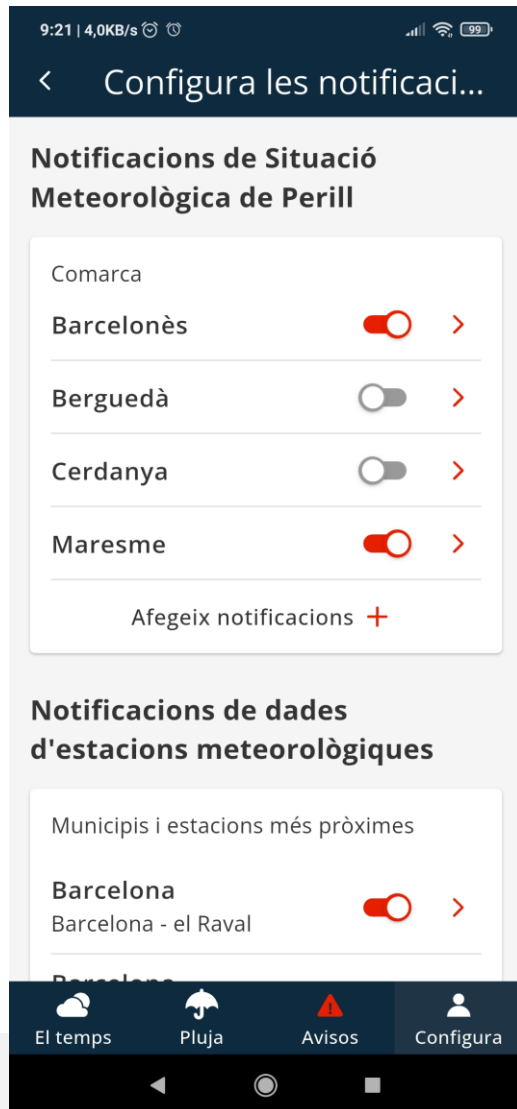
9:21 | 4,0KB/s

99

Configura les notificaci...

Notificacions de Situació Meteorològica de Perill

Comarca

Barcelonès

Berguedà

Cerdanya

Maresme

Afegeix notificacions +

Notificacions de dades d'estacions meteorològiques

Municipis i estacions més pròximes

Barcelona
Barcelona - el Raval

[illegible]

El temps

Pluja

Avisos

Configura